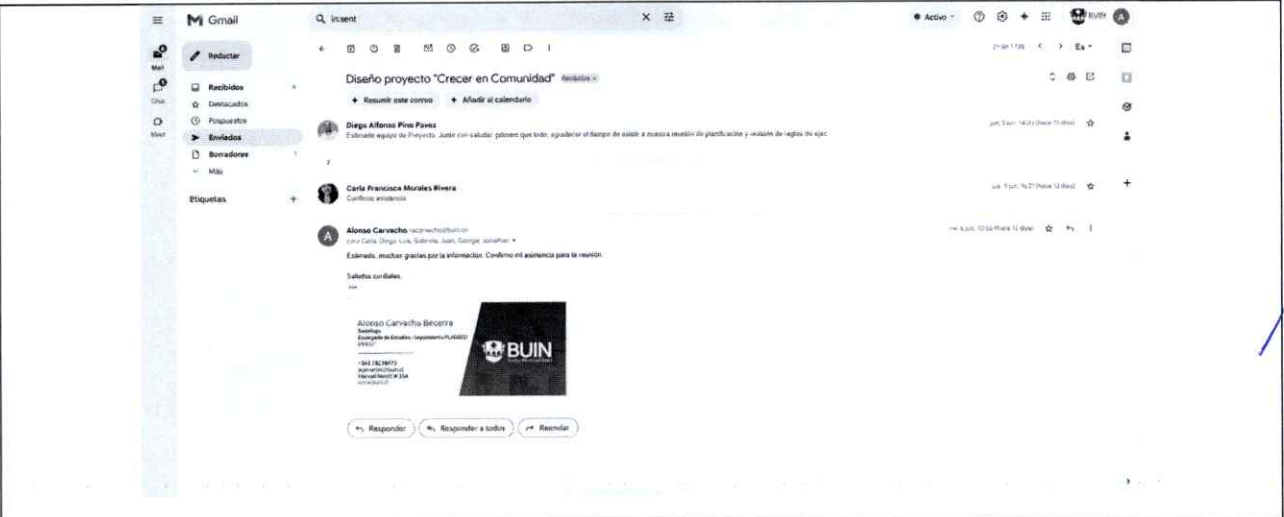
Gmail

Q in:sent

● Activo

BUIN

Mail

Chat

Meet

Redactar

Recibidos

Destacados

Pospuestos

Enviados

Borradores 1

Más

Etiquetas +

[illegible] < > Es

Diseño proyecto "Crecer en Comunidad" Recibidos ×

+ Resumir este correo + Añadir al calendario

Diego Alfonso Pino Pavez

Estimado equipo de Proyecto. Junto con saludar, primero que todo, agradecer el tiempo de asistir a nuestra reunión de planificación y revisión de reglas de ejec

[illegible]

2

Carla Francisca Morales Rivera

Confirmo asistencia

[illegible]

Alonso Carvacho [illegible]

para Carla, Diego, Luis, Gabriela, Juan, George, Jonathan

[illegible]

Estimado, muchas gracias por la información. Confirmo mi asistencia para la reunión.

Saludos cordiales.

Alonso Carvacho Becerra
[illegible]
Encargado de Estudios - Departamento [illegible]
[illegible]

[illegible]

BUIN

Responder Responder a todos Reenviar